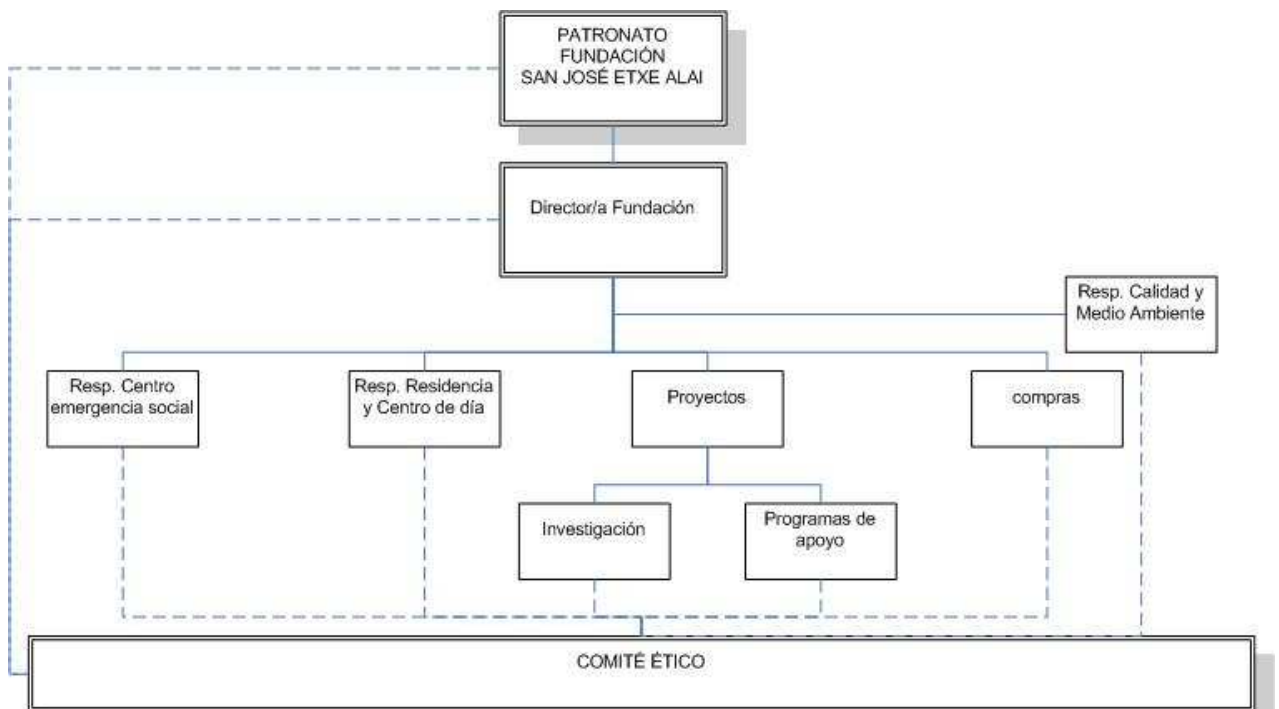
PATRONATO
FUNDACIÓN
SAN JOSÉ ETXE ALAI

Director/a Fundación

Resp. Calidad y Medio Ambiente

Resp. Centro emergencia social

Resp. Residencia y Centro de día

Proyectos

compras

Investigación

Programas de apoyo

COMITÉ ÉTICO